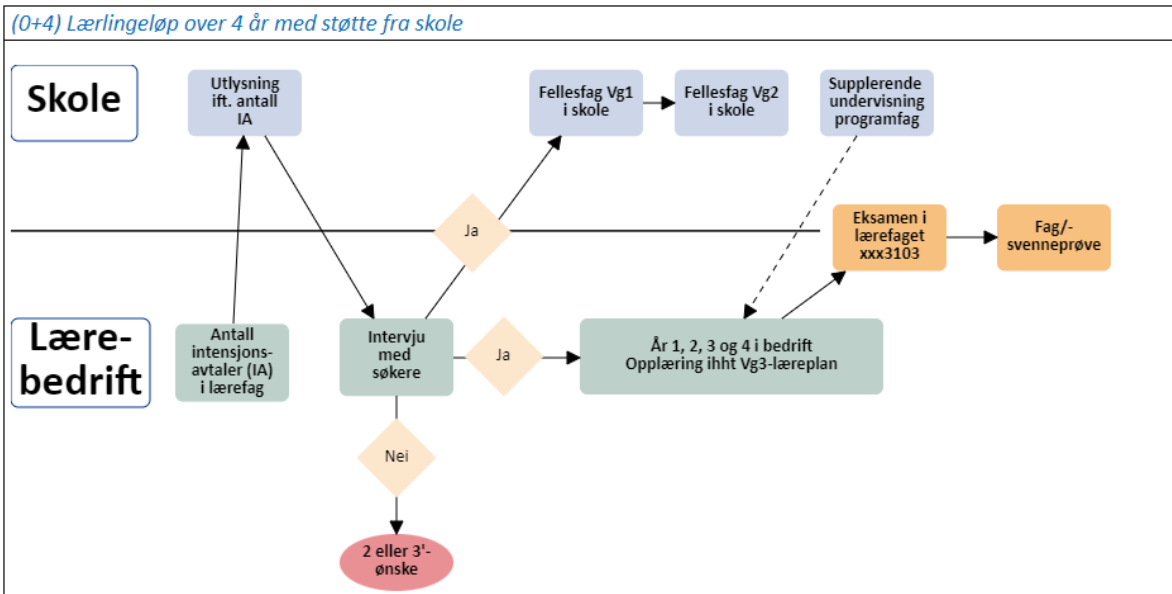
(0+4) Lærlingeløp over 4 år med støtte fra skole

Skole

Utlysning ift. antall IA

Fellesfag Vg1 i skole

Fellesfag Vg2 i skole

Supplerende undervisning programfag

Ja

Eksamen i lærefaget xxx3103

Fag/-svenneprøve

Lære-bedrift

Antall intensjons-avtaler (IA) i lærefag

Intervju med søkere

Ja

År 1, 2, 3 og 4 i bedrift Opplæring ihht Vg3-læreplan

Nei

2 eller 3'-ønske